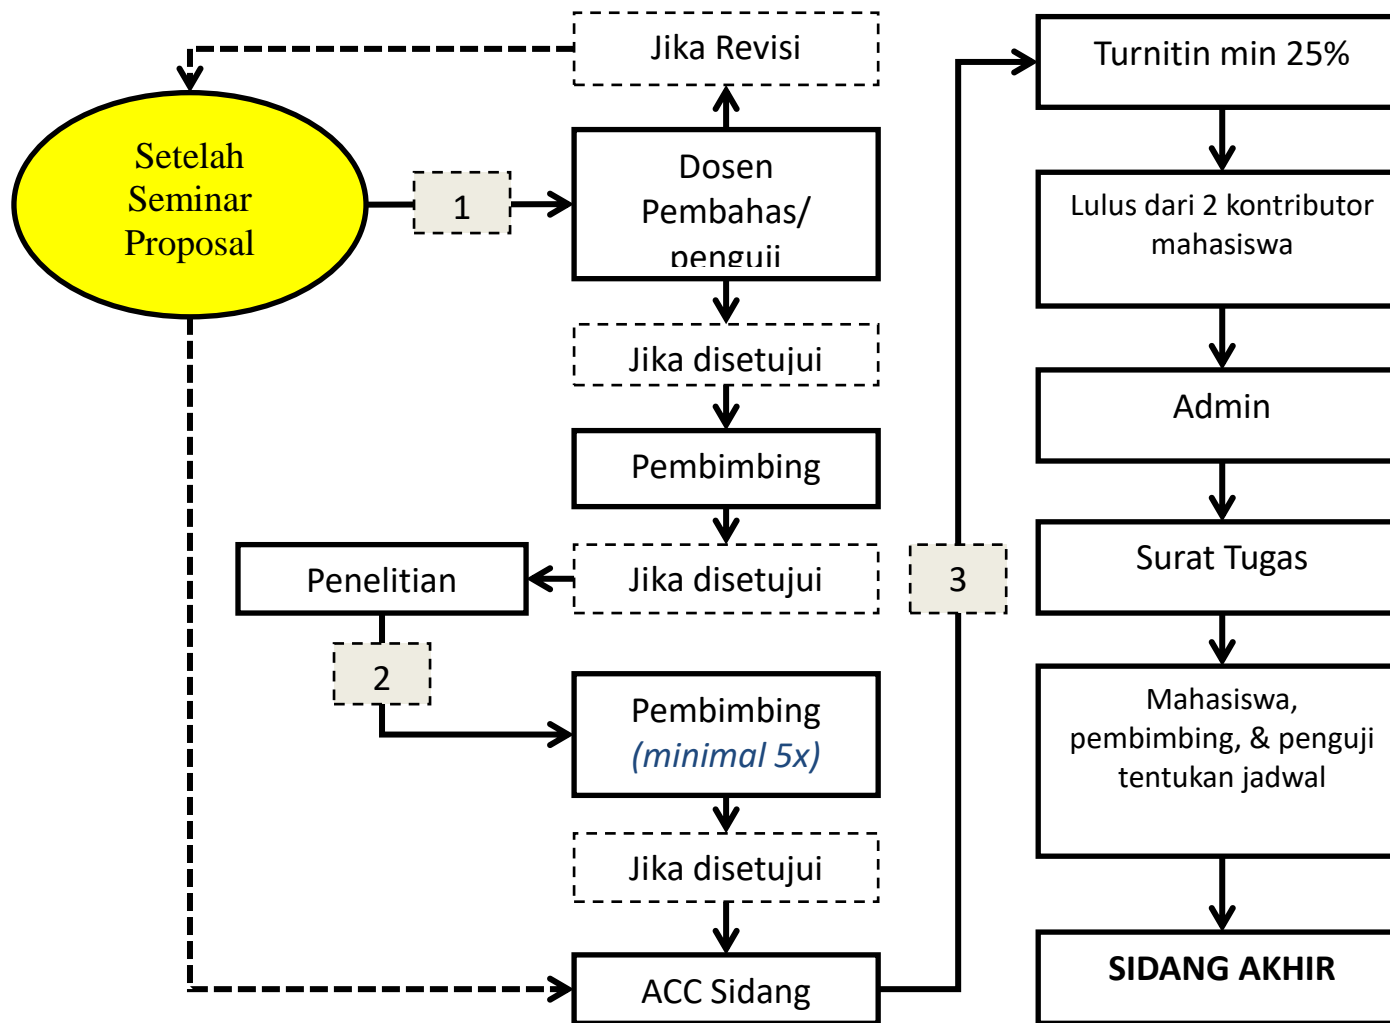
Jika Revisi

Setelah Seminar Proposal

1

Dosen Pembahas/ penguji

Jika disetujui

Pembimbing

Penelitian

Jika disetujui

2

Pembimbing (minimal 5x)

Jika disetujui

ACC Sidang

3

Turnitin min 25%

Lulus dari 2 kontributor mahasiswa

Admin

Surat Tugas

Mahasiswa, pembimbing, & penguji tentukan jadwal

SIDANG AKHIR